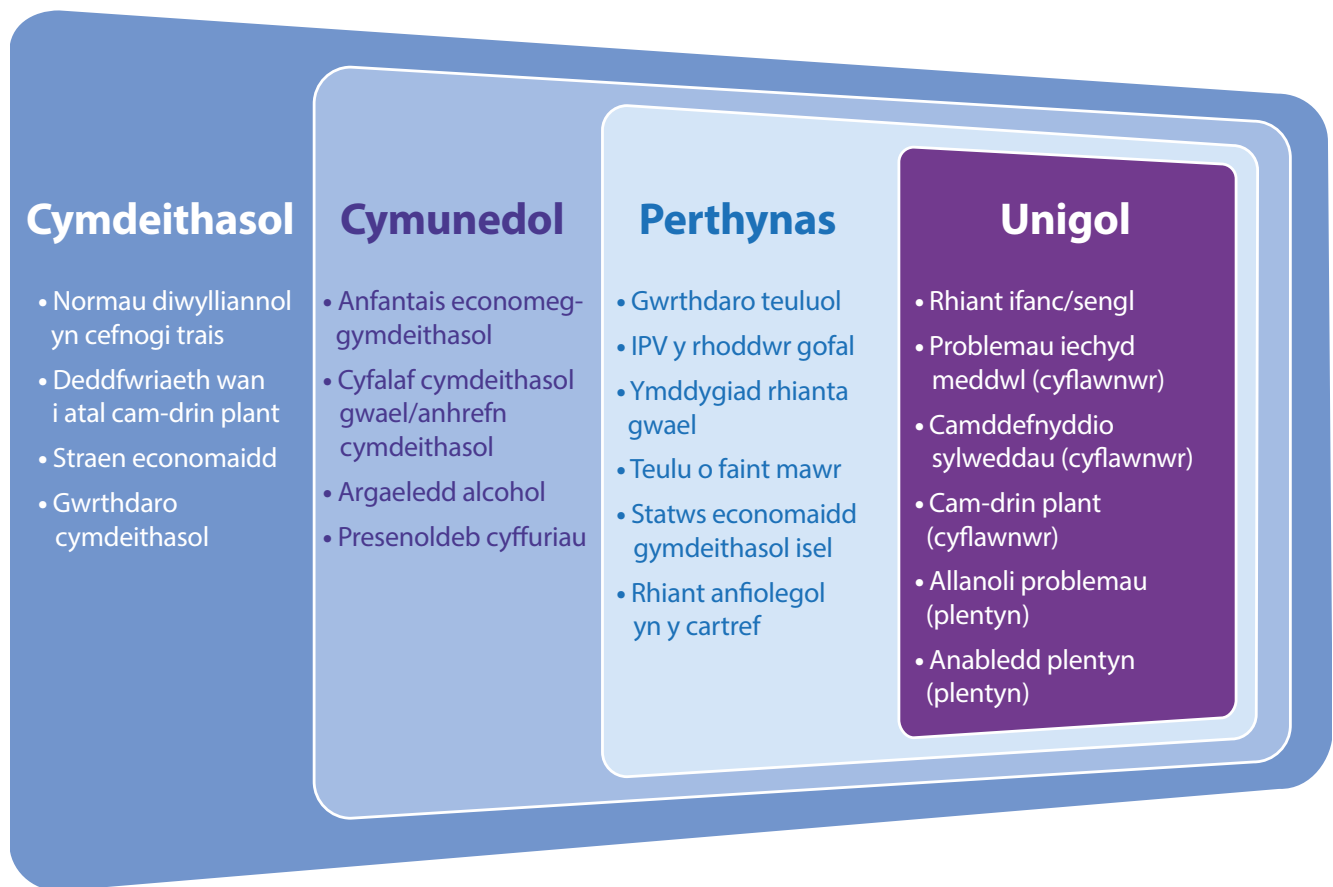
Cymdeithasol

• Normau diwylliannol yn cefnogi trais
• Deddfwriaeth wan i atal cam-drin plant
• Straen economaidd
• Gwrthdaro cymdeithasol

Cymunedol

• Anfantais economeg-gymdeithasol
• Cyfalaf cymdeithasol gwael/anhrefn cymdeithasol
• Argaeledd alcohol
• Presenoldeb cyffuriau

Perthynas

• Gwrthdaro teuluol
• IPV y rhoddwr gofal
• Ymddygiad rhianta gwael
• Teulu o faint mawr
• Statws economaidd gymdeithasol isel
• Rhiant anfiolegol yn y cartref

Unigol

• Rhiant ifanc/sengl
• Problemau iechyd meddwl (cyflawnwr)
• Camddefnyddio sylweddau (cyflawnwr)
• Cam-drin plant (cyflawnwr)
• Allanoli problemau (plentyn)
• Anabledd plentyn (plentyn)